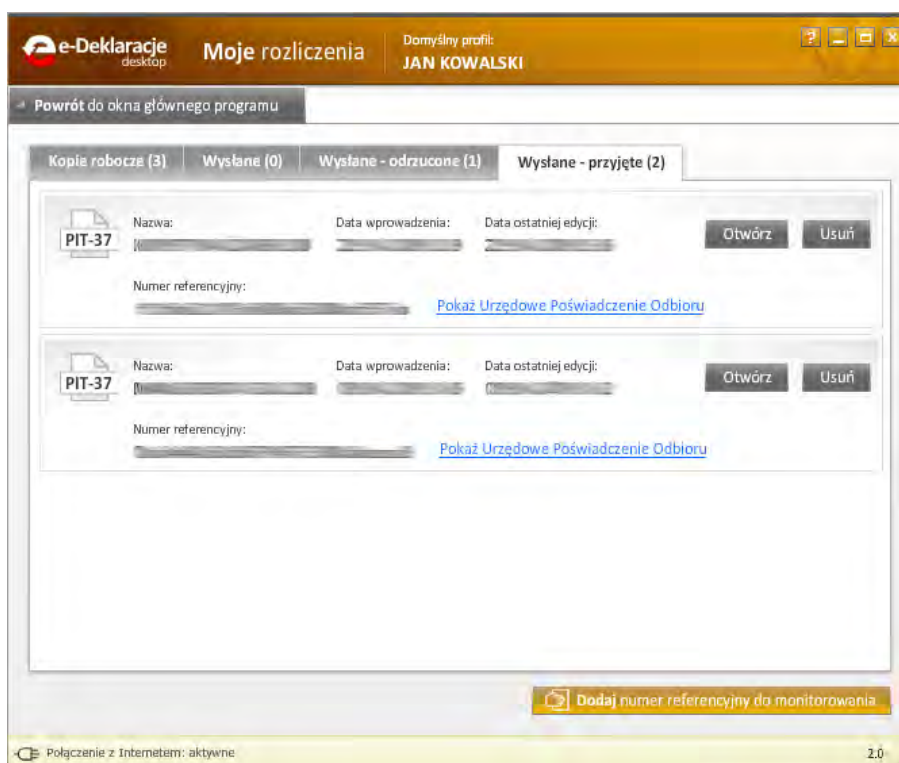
e-Deklaracje desktop

Moje rozliczenia

Domyślny profil:
JAN KOWALSKI

Powrót do okna głównego programu

Kopie robocze (3)
Wysłane (0)
Wysłane - odrzucone (1)
Wysłane - przyjęte (2)

PIT-37
Nazwa: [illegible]
Data wprowadzenia: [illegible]
Data ostatniej edycji: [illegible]
Otwórz
Usuń
Numer referencyjny: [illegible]
Pokaż Urzędowe Poświadczenie Odbioru

PIT-37
Nazwa: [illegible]
Data wprowadzenia: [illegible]
Data ostatniej edycji: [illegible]
Otwórz
Usuń
Numer referencyjny: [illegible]
Pokaż Urzędowe Poświadczenie Odbioru

Dodaj numer referencyjny do monitorowania

Połączenie z Internetem: aktywne

2.0